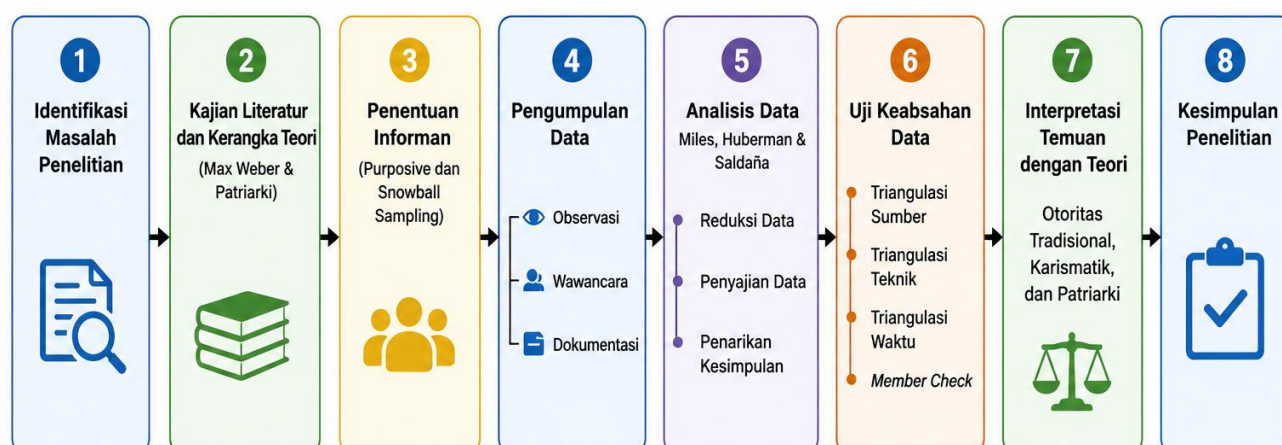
1
Identifikasi Masalah Penelitian

2
Kajian Literatur dan Kerangka Teori
(Max Weber & Patriarki)

3
Penentuan Informan
(Purposive dan Snowball Sampling)

4
Pengumpulan Data
Observasi
Wawancara
Dokumentasi

5
Analisis Data
Miles, Huberman & Saldaña
Reduksi Data
Penyajian Data
Penarikan Kesimpulan

6
Uji Keabsahan Data
Triangulasi Sumber
Triangulasi Teknik
Triangulasi Waktu
*Member Check*

7
Interpretasi Temuan dengan Teori
Otoritas Tradisional, Karismatik, dan Patriarki

8
Kesimpulan Penelitian